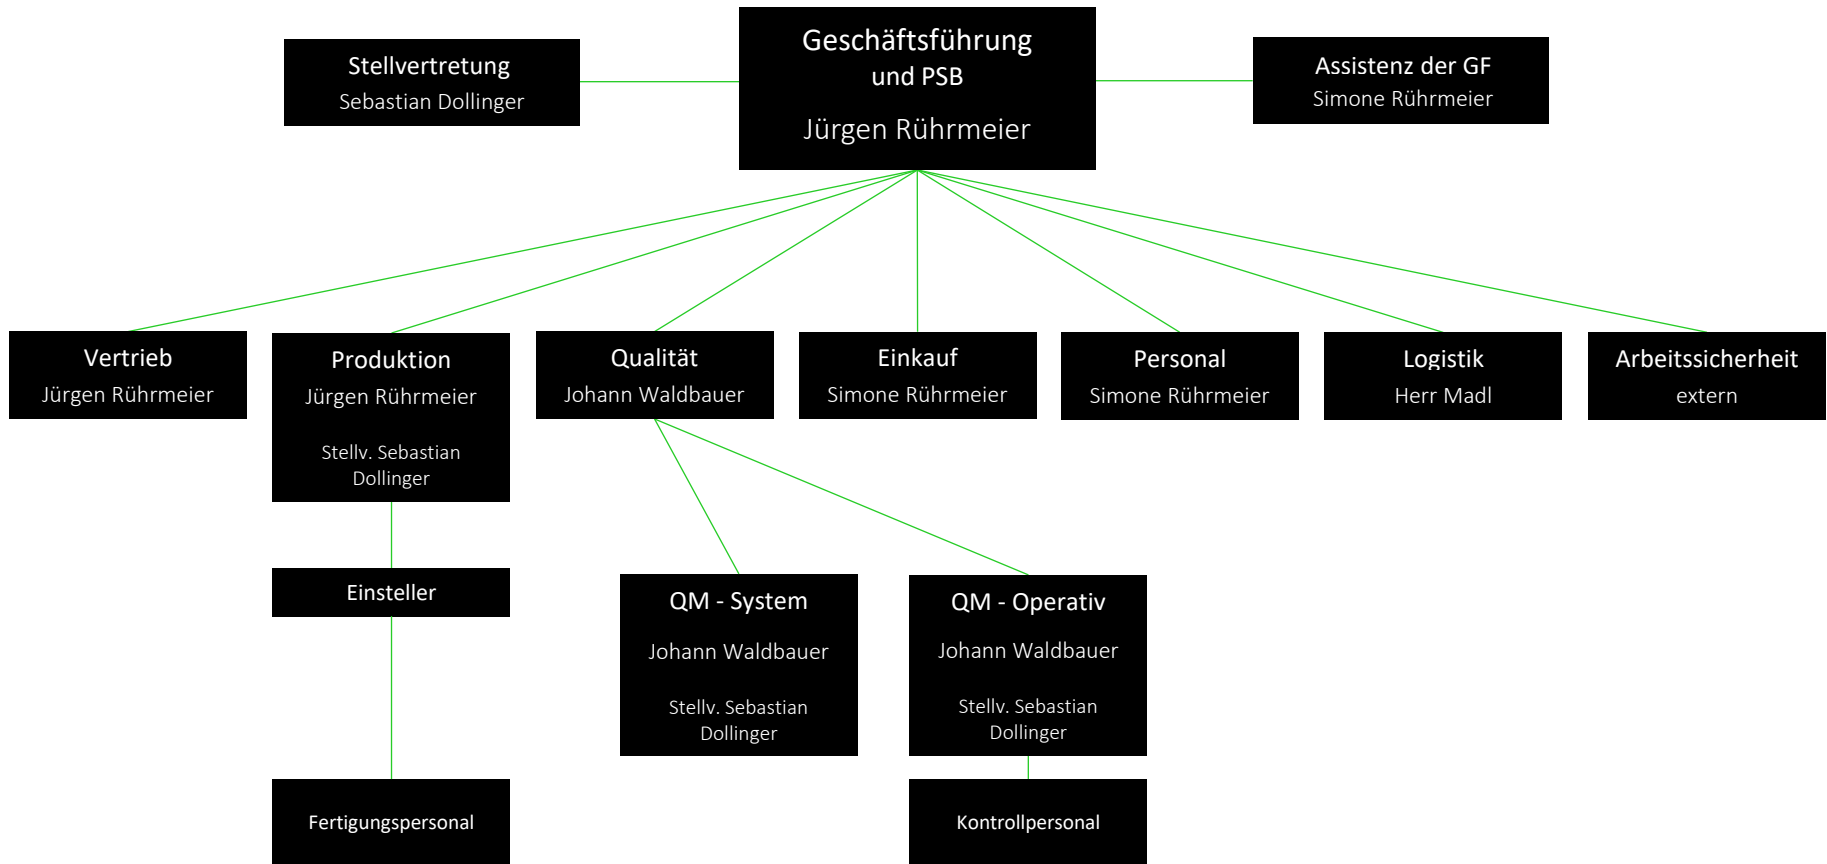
Stellvertretung
Sebastian Dollinger

Geschäftsführung
und PSB

Jürgen Rührmeier

Assistenz der GF
Simone Rührmeier

Vertrieb
Jürgen Rührmeier

Produktion
Jürgen Rührmeier

Stellv. Sebastian Dollinger

Qualität
Johann Waldbauer

Einkauf
Simone Rührmeier

Personal
Simone Rührmeier

Logistik
Herr Madl

Arbeitssicherheit
extern

Einsteller

QM - System

Johann Waldbauer

Stellv. Sebastian Dollinger

QM - Operativ

Johann Waldbauer

Stellv. Sebastian Dollinger

Fertigungspersonal

Kontrollpersonal